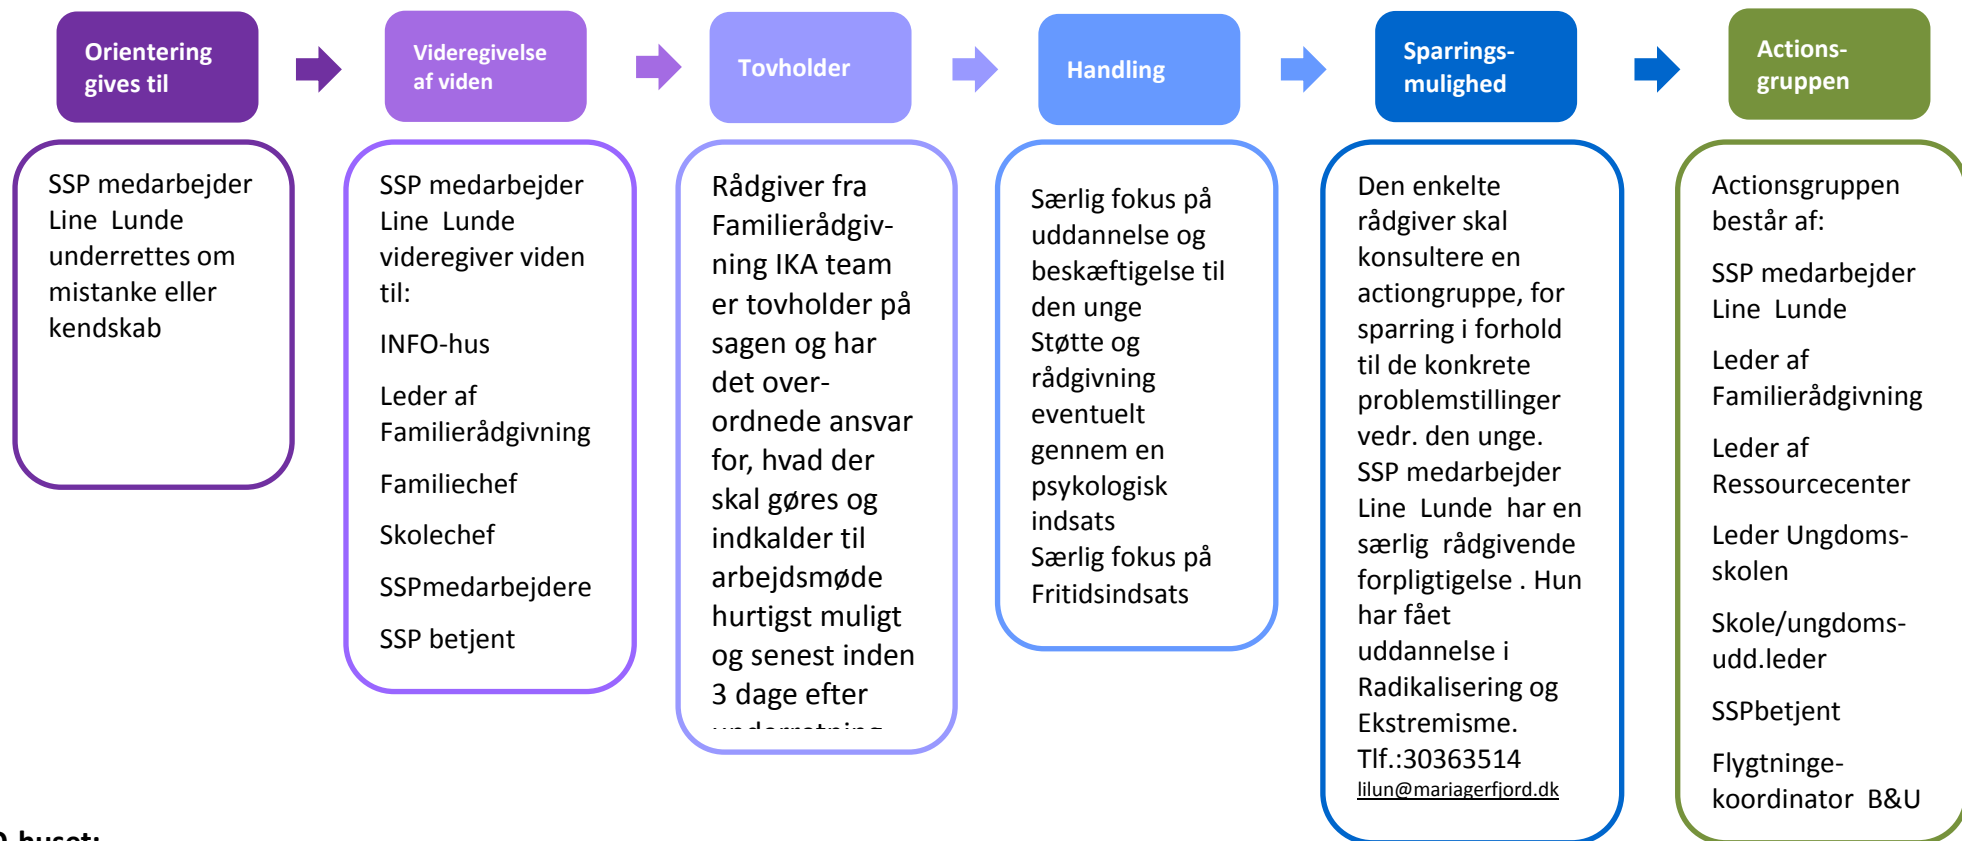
Orientering gives til

Videregivelse af viden

Tovholder

Handling

Sparrings-mulighed

Actions-gruppen

SSP medarbejder Line Lunde underrettes om mistanke eller kendskab

SSP medarbejder Line Lunde videregiver viden til:

INFO-hus

Leder af Familierådgivning

Familiechef

Skolechef

SSPmedarbejdere

SSP betjent

Rådgiver fra Familierådgivning IKA team er tovholder på sagen og har det overordnede ansvar for, hvad der skal gøres og indkalder til arbejdsmøde hurtigst muligt og senest inden 3 dage efter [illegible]

Særlig fokus på uddannelse og beskæftigelse til den unge
Støtte og rådgivning eventuelt gennem en psykologisk indsats
Særlig fokus på Fritidsindsats

Den enkelte rådgiver skal konsultere en actiongruppe, for sparring i forhold til de konkrete problemstillinger vedr. den unge.
SSP medarbejder Line Lunde har en særlig rådgivende forpligtigelse . Hun har fået uddannelse i Radikalisering og Ekstremisme.
Tlf.:30363514
lilun@mariagerfjord.dk

Actionsgruppen består af:

SSP medarbejder Line Lunde

Leder af Familierådgivning

Leder af Ressourcecenter

Leder Ungdoms-skolen

Skole/ungdoms-udd.leder

SSPbetjent

Flygtninge-koordinator B&U

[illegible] huset: